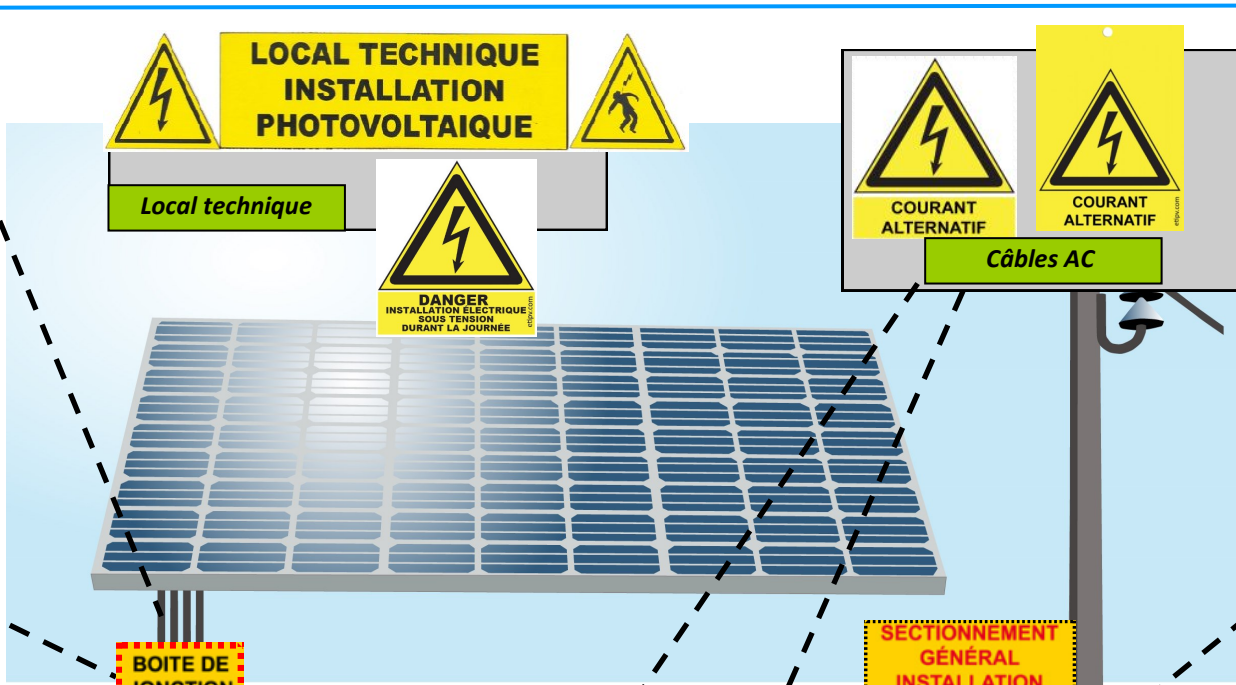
LOCAL TECHNIQUE
INSTALLATION
PHOTOVOLTAIQUE

Local technique

DANGER
INSTALLATION ÉLECTRIQUE
SOUS TENSION
DURANT LA JOURNÉE

etipv.com

COURANT
ALTERNATIF

COURANT
ALTERNATIF

etipv.com

Câbles AC

BOITE DE
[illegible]

SECTIONNEMENT
GÉNÉRAL
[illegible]